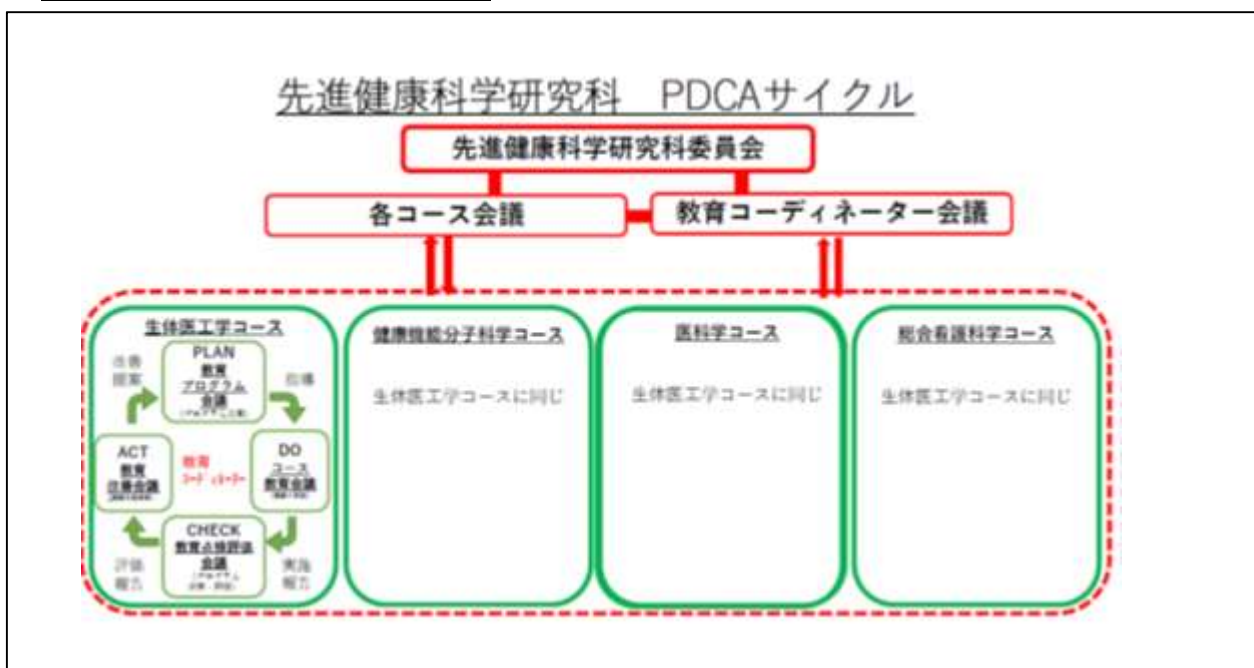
先進健康科学研究科　PDCAサイクル

先進健康科学研究科委員会

各コース会議

教育コーディネーター会議

生体医工学コース

改善提案

PLAN
教育プログラム会議
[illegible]

指導

ACT
教育改善会議
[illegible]

教育コーディネーター

DO
コース教育会議
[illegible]

CHECK
教育点検評価会議
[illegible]

評価報告

実施報告

健康機能分子科学コース

生体医工学コースに同じ

医科学コース

生体医工学コースに同じ

総合看護科学コース

生体医工学コースに同じ